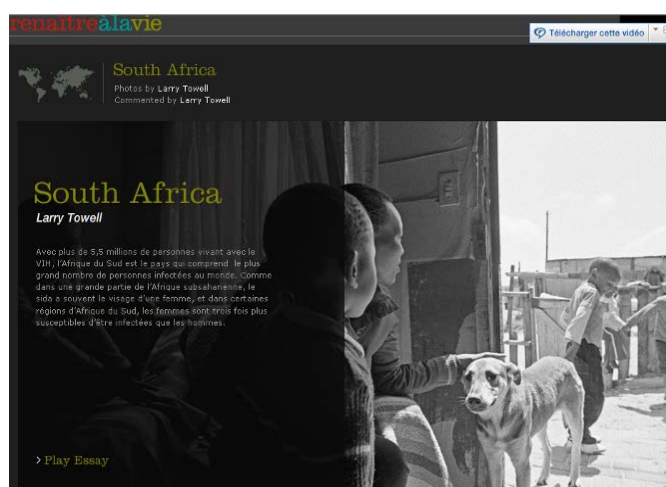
renaitrealavie

Télécharger cette vidéo

South Africa
Photos by Larry Towell
Commented by Larry Towell

South Africa
Larry Towell

Avec plus de 5.5 millions de personnes vivant avec le VIH, l'Afrique du Sud est le pays qui comprend le plus grand nombre de personnes infectées au monde. Comme dans une grande partie de l'Afrique subsaharienne, le sida a souvent le visage d'une femme, et dans certaines régions d'Afrique du Sud, les femmes sont trois fois plus susceptibles d'être infectées que les hommes.

> Play Essay